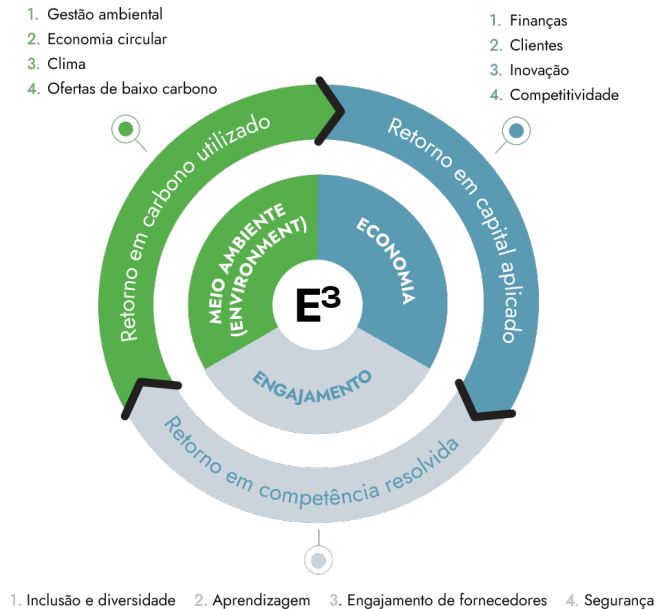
1. Gestão ambiental
2. Economia circular
3. Clima
4. Ofertas de baixo carbono

1. Finanças
2. Clientes
3. Inovação
4. Competitividade

Retorno em carbono utilizado

Retorno em capital aplicado

MEIO AMBIENTE (ENVIRONMENT)

ECONOMIA

$E^3$

ENGAJAMENTO

Retorno em competência resolvida

1. Inclusão e diversidade 2. Aprendizagem 3. Engajamento de fornecedores 4. Segurança